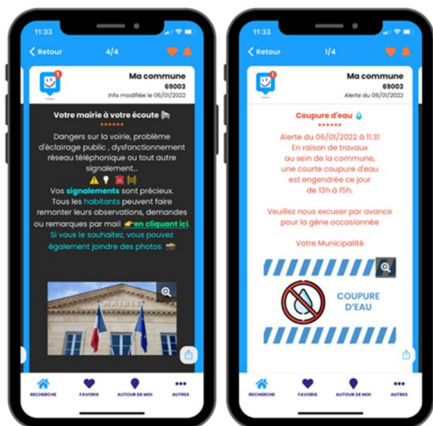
11:33

Retour 4/4

Ma commune
69003
Info modifiée le 06/01/2022

Votre mairie à votre écoute

Dangers sur la voirie, problème d'éclairage public , dysfonctionnement réseau téléphonique ou tout autre signalement...

Vos signalements sont précieux. Tous les habitants peuvent faire remonter leurs observations, demandes ou remarques par mail en cliquant ici
Si vous le souhaitez, vous pouvez également joindre des photos

MAIRIE

RECHERCHE FAVORIS AUTOUR DE MOI AUTRES

11:33

Retour 1/4

Ma commune
69003
Alerte du 06/01/2022

Coupure d'eau

Alerte du 06/01/2022 à 11:31
En raison de travaux au sein de la commune, une courte coupure d'eau est engendrée ce jour de 13h à 15h.

Veuillez nous excuser par avance pour la gêne occasionnée

Votre Municipalité

COUPURE D'EAU

RECHERCHE FAVORIS AUTOUR DE MOI AUTRES